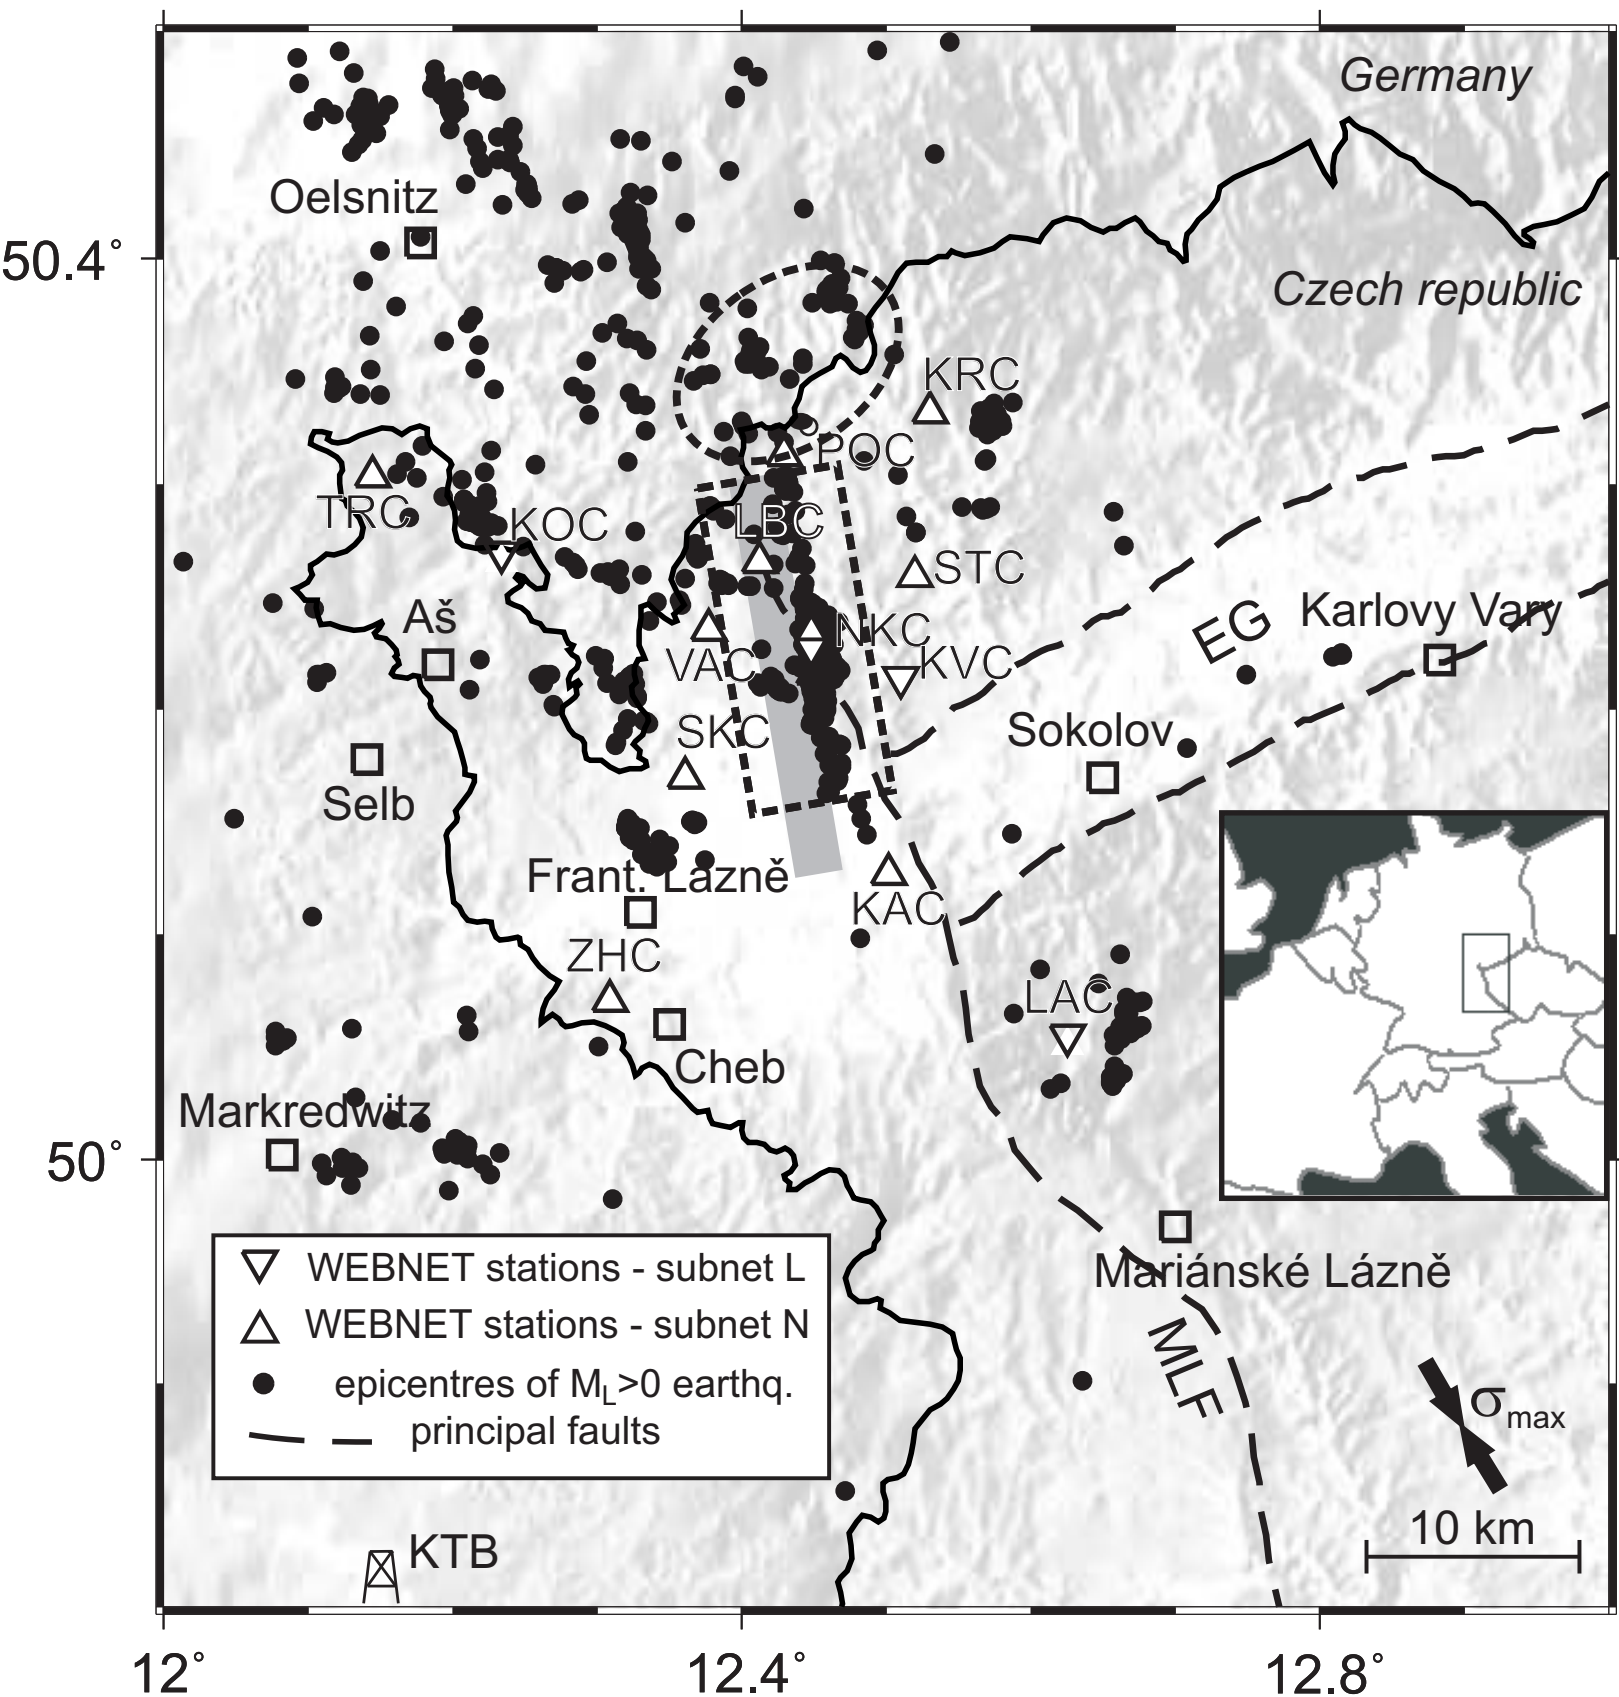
Germany

Czech republic

Oelsnitz

50.4°

KRC

POC

TRC

KOC

LBC

STC

Aš

VAC

NKC

KVC

EG

Karlovy Vary

SKC

Sokolov

Selb

Frant. Lázně

KAC

ZHC

LAC

Cheb

Markredwitz

50°

Mariánské Lázně

MLF

$\sigma_{max}$

10 km

KTB

▽ WEBNET stations - subnet L
△ WEBNET stations - subnet N
● epicentres of $M_L>0$ earthq.
principal faults

12°

12.4°

12.8°